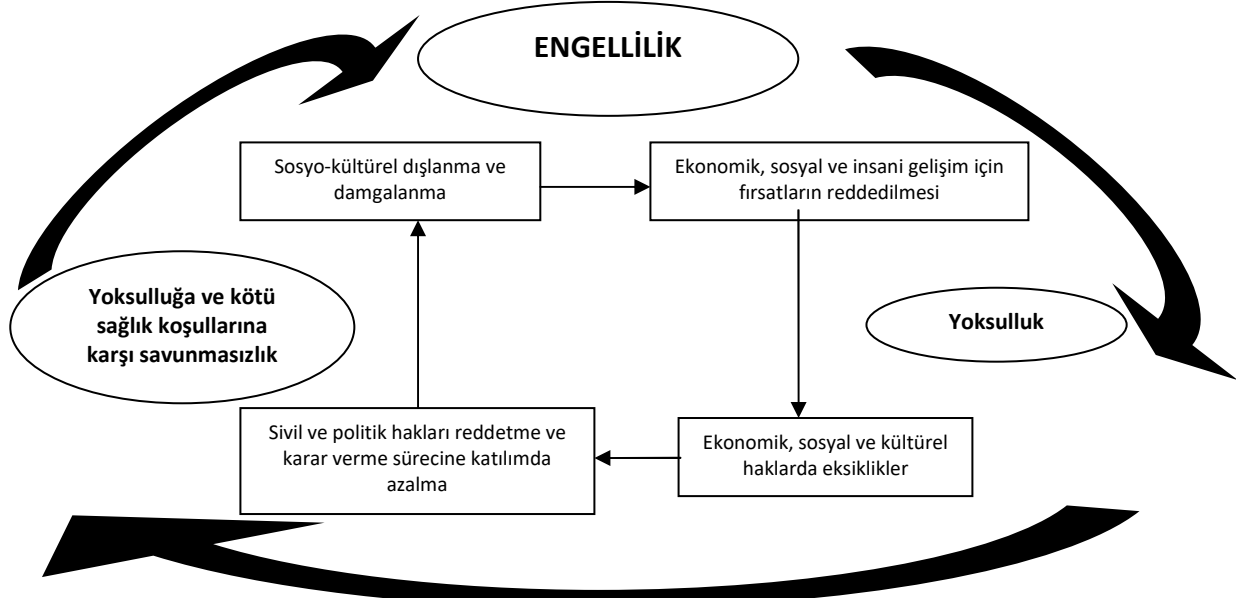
ENGELLİLİK

Sosyo-kültürel dışlanma ve damgalanma

Ekonomik, sosyal ve insani gelişim için fırsatların reddedilmesi

Yoksulluğa ve kötü sağlık koşullarına karşı savunmasızlık

Yoksulluk

Sivil ve politik hakları reddetme ve karar verme sürecine katılımda azalma

Ekonomik, sosyal ve kültürel haklarda eksiklikler